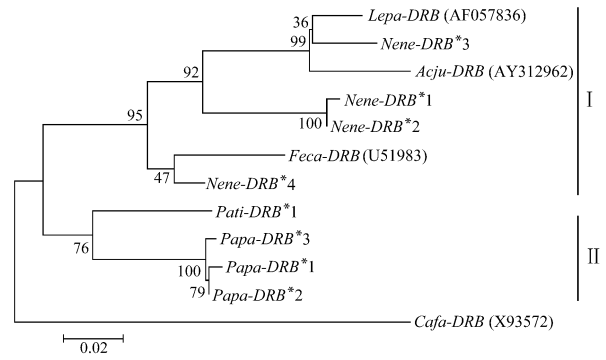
36
99
92
95
100
47
76
100
79

Lepa-DRB (AF057836)
Nene-DRB*3
Acju-DRB (AY312962)
Nene-DRB*1
Nene-DRB*2
Feca-DRB (U51983)
Nene-DRB*4
Pati-DRB*1
Papa-DRB*3
Papa-DRB*1
Papa-DRB*2
Cafa-DRB (X93572)

I
II

0.02